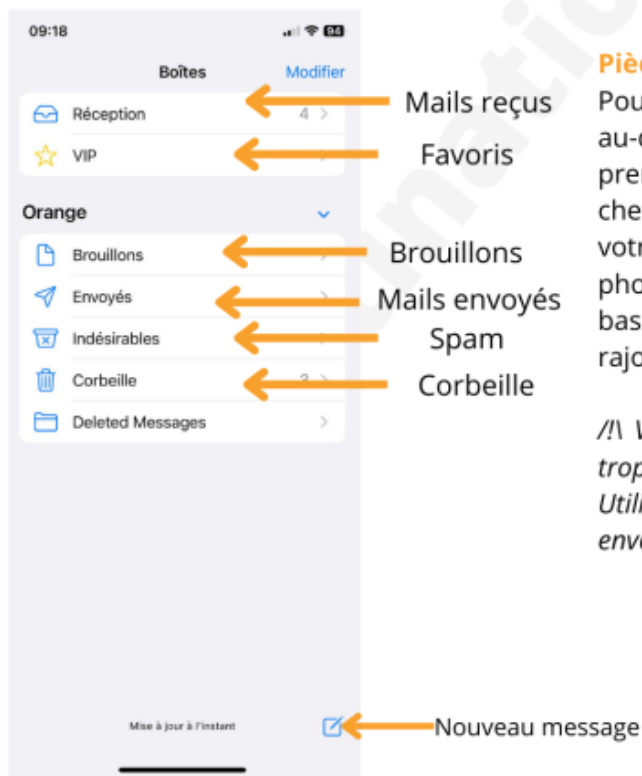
09:18

Boîtes
Modifier

Réception 4
Mails reçus

VIP
Favoris

Orange

Brouillons
Brouillons

Envoyés
Mails envoyés

Indésirables
Spam

Corbeille 3
Corbeille

Deleted Messages

Mise à jour à l'instant

Nouveau message

Pièc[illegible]
Pou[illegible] au-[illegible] pre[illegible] che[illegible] vot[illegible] pho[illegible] bas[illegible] rajo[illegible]

/!\ V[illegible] trop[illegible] Util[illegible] envo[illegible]